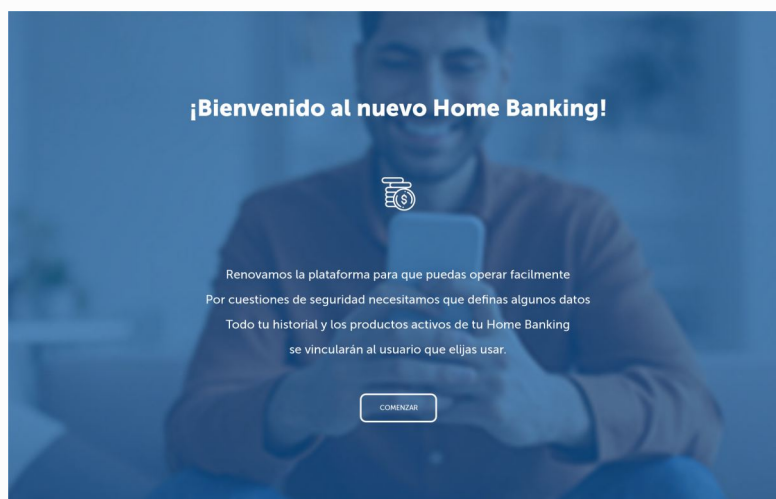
¡Bienvenido al nuevo Home Banking!

Renovamos la plataforma para que puedas operar facilmente
Por cuestiones de seguridad necesitamos que definas algunos datos
Todo tu historial y los productos activos de tu Home Banking
se vincularán al usuario que elijas usar.

COMENZAR